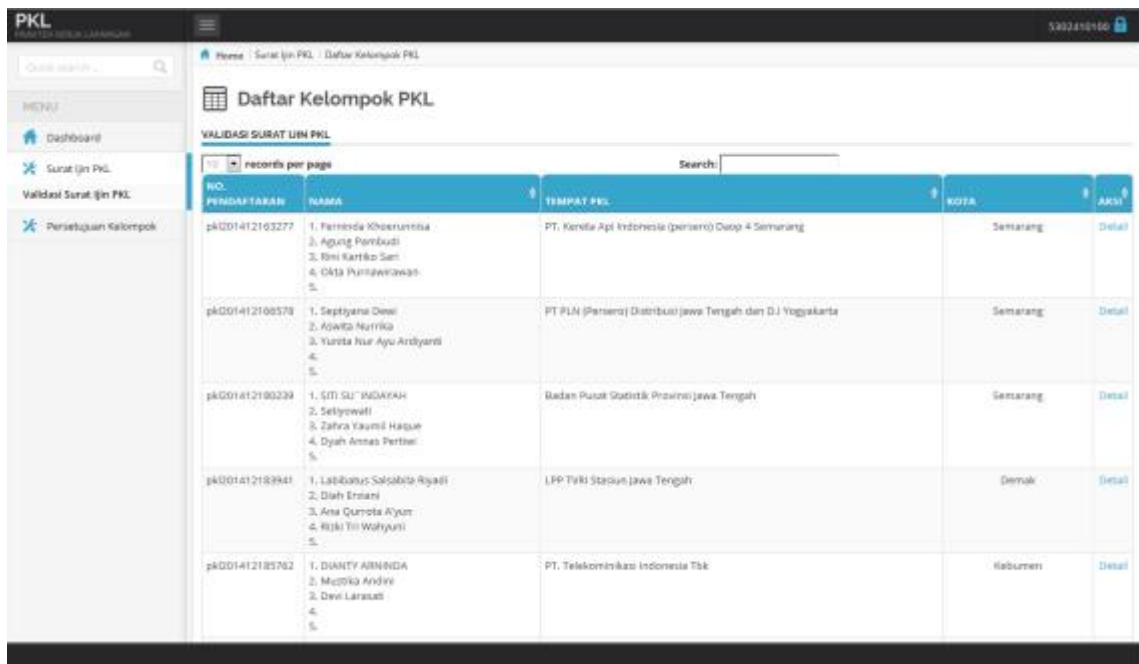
PKL
PRAKTEK KERJA LAPANGAN

5302410100

Quick search...

MENU

Dashboard

Surat Ijin PKL

Validasi Surat Ijin PKL

Persetujuan Kelompok

Home / Surat Ijin PKL / Daftar Kelompok PKL

Daftar Kelompok PKL

VALIDASI SURAT IJIN PKL

10 records per page

Search:

| NO. PENDAFTARAN | NAMA | TEMPAT PKL | KOTA | AKSI |
|---|---|---|---|---|
| pk0201412163277 | 1. Fernnida Khoerunnisa 2. Agung Pambudi 3. Rini Kartiko Sari 4. Okta Purnawirawan 5. | PT. Kereta Api Indonesia (persero) Daop 4 Semarang | Semarang | Detail |
| pk0201412166578 | 1. Septiyana Dewi 2. Aswita Nurrika 3. Yunita Nur Ayu Ardiyanti 4. 5. | PT PLN (Persero) Distribusi Jawa Tengah dan D.I Yogyakarta | Semarang | Detail |
| pk0201412180239 | 1. SITI SU`INDAYAH 2. Setiyowati 3. Zahra Yaumil Haque 4. Dyah Annas Pertiwi 5. | Badan Pusat Statistik Provinsi Jawa Tengah | Semarang | Detail |
| pk0201412183941 | 1. Labibatus Salsabila Riyadi 2. Diah Ernani 3. Ana Qurrota A'yun 4. Rizki Tri Wahyuni 5. | LPP TVRI Stasiun Jawa Tengah | Demak | Detail |
| pk0201412185762 | 1. DIANTY ARNINDA 2. Mustika Andini 3. Devi Larasati 4. 5. | PT. Telekominikasi Indonesia Tbk | Kebumen | Detail |